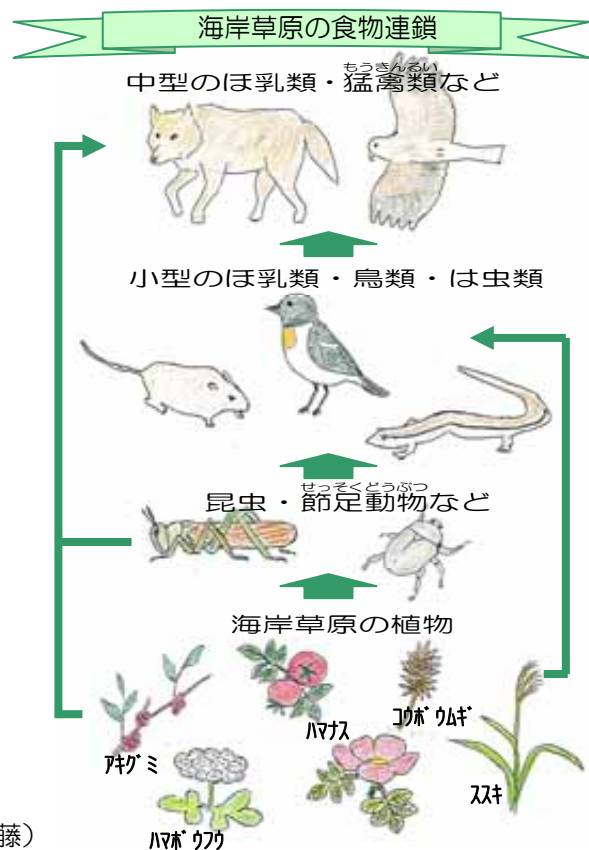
海岸草原の食物連鎖

中型のほ乳類・猛禽類（もうきんるい）など

小型のほ乳類・鳥類・は虫類

昆虫・節足動物（せっそくどうぶつ）など

海岸草原の植物

ハマナス

コウボウムギ

アキグミ

ススキ

ハマボウフウ

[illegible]藤）